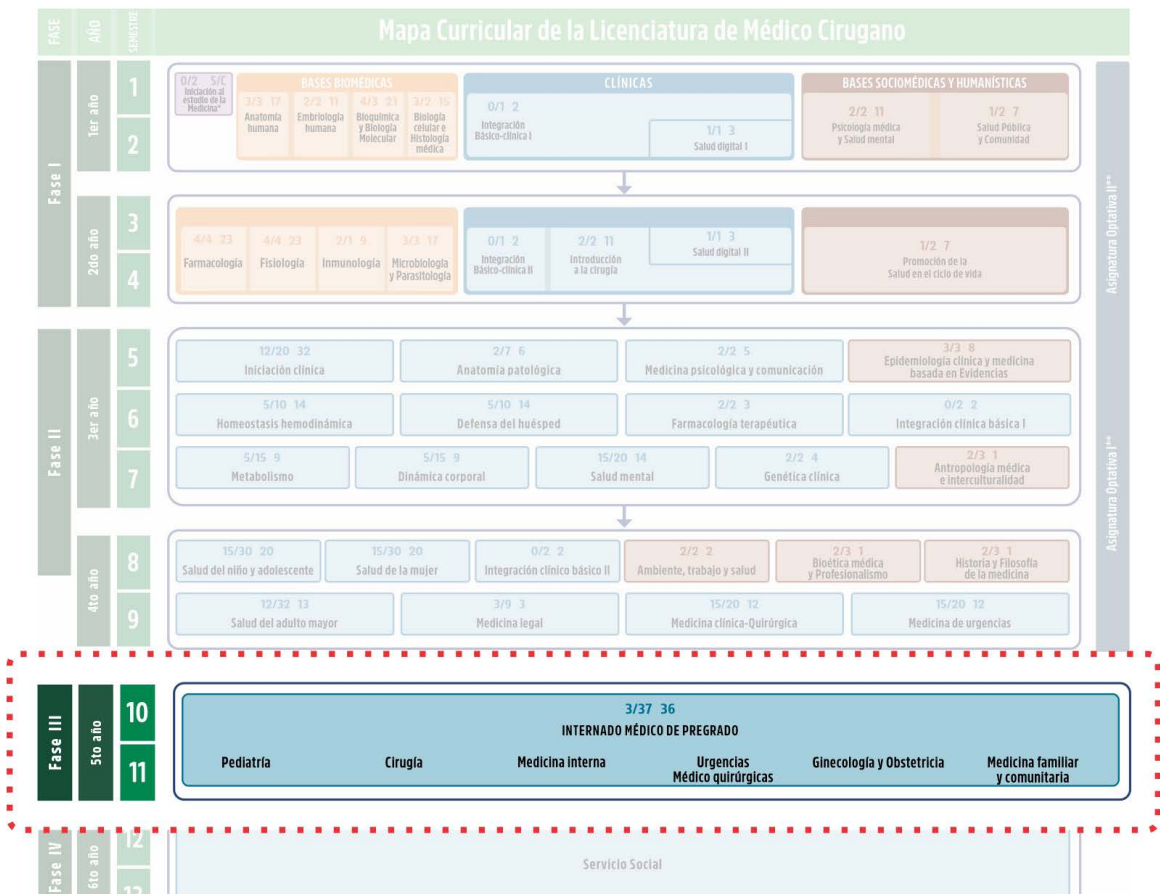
FASE | AÑO | SEMESTRE

Mapa Curricular de la Licenciatura de Médico Cirugano

Fase I

1er año

1

2

0/2 5/C
Iniciación al estudio de la Medicina*

BASES BIOMÉDICAS

3/3 17
Anatomía humana

2/2 11
Embriología humana

4/3 21
Bioquímica y Biología Molecular

3/2 15
Biología celular e Histología médica

CLÍNICAS

0/1 2
Integración Básico-clínica I

1/1 3
Salud digital I

BASES SOCIOMÉDICAS Y HUMANÍSTICAS

2/2 11
Psicología médica y Salud mental

1/2 7
Salud Pública y Comunidad

2do año

3

4

4/4 23
Farmacología

4/4 23
Fisiología

2/1 9
Inmunología

3/3 17
Microbiología y Parasitología

0/1 2
Integración Básico-clínica II

2/2 11
Introducción a la cirugía

1/1 3
Salud digital II

1/2 7
Promoción de la Salud en el ciclo de vida

Fase II

3er año

5

6

7

12/20 32
Iniciación clínica

2/7 6
Anatomía patológica

2/2 5
Medicina psicológica y comunicación

3/3 8
Epidemiología clínica y medicina basada en Evidencias

5/10 14
Homeostasis hemodinámica

5/10 14
Defensa del huésped

2/2 3
Farmacología terapéutica

0/2 2
Integración clínica básica I

5/15 9
Metabolismo

5/15 9
Dinámica corporal

15/20 14
Salud mental

2/2 4
Genética clínica

2/3 1
Antropología médica e interculturalidad

4to año

8

9

15/30 20
Salud del niño y adolescente

15/30 20
Salud de la mujer

0/2 2
Integración clínico básico II

2/2 2
Ambiente, trabajo y salud

2/3 1
Bioética médica y Profesionalismo

2/3 1
Historia y Filosofía de la medicina

12/32 13
Salud del adulto mayor

3/9 3
Medicina legal

15/20 12
Medicina clínica-Quirúrgica

15/20 12
Medicina de urgencias

Asignatura Optativa I**

Asignatura Optativa II**

Fase III

5to año

10

11

3/37 36
INTERNADO MÉDICO DE PREGRADO

Pediatría

Cirugía

Medicina interna

Urgencias Médico quirúrgicas

Ginecología y Obstetricia

Medicina familiar y comunitaria

Fase IV

6to año

12

13

Servicio Social